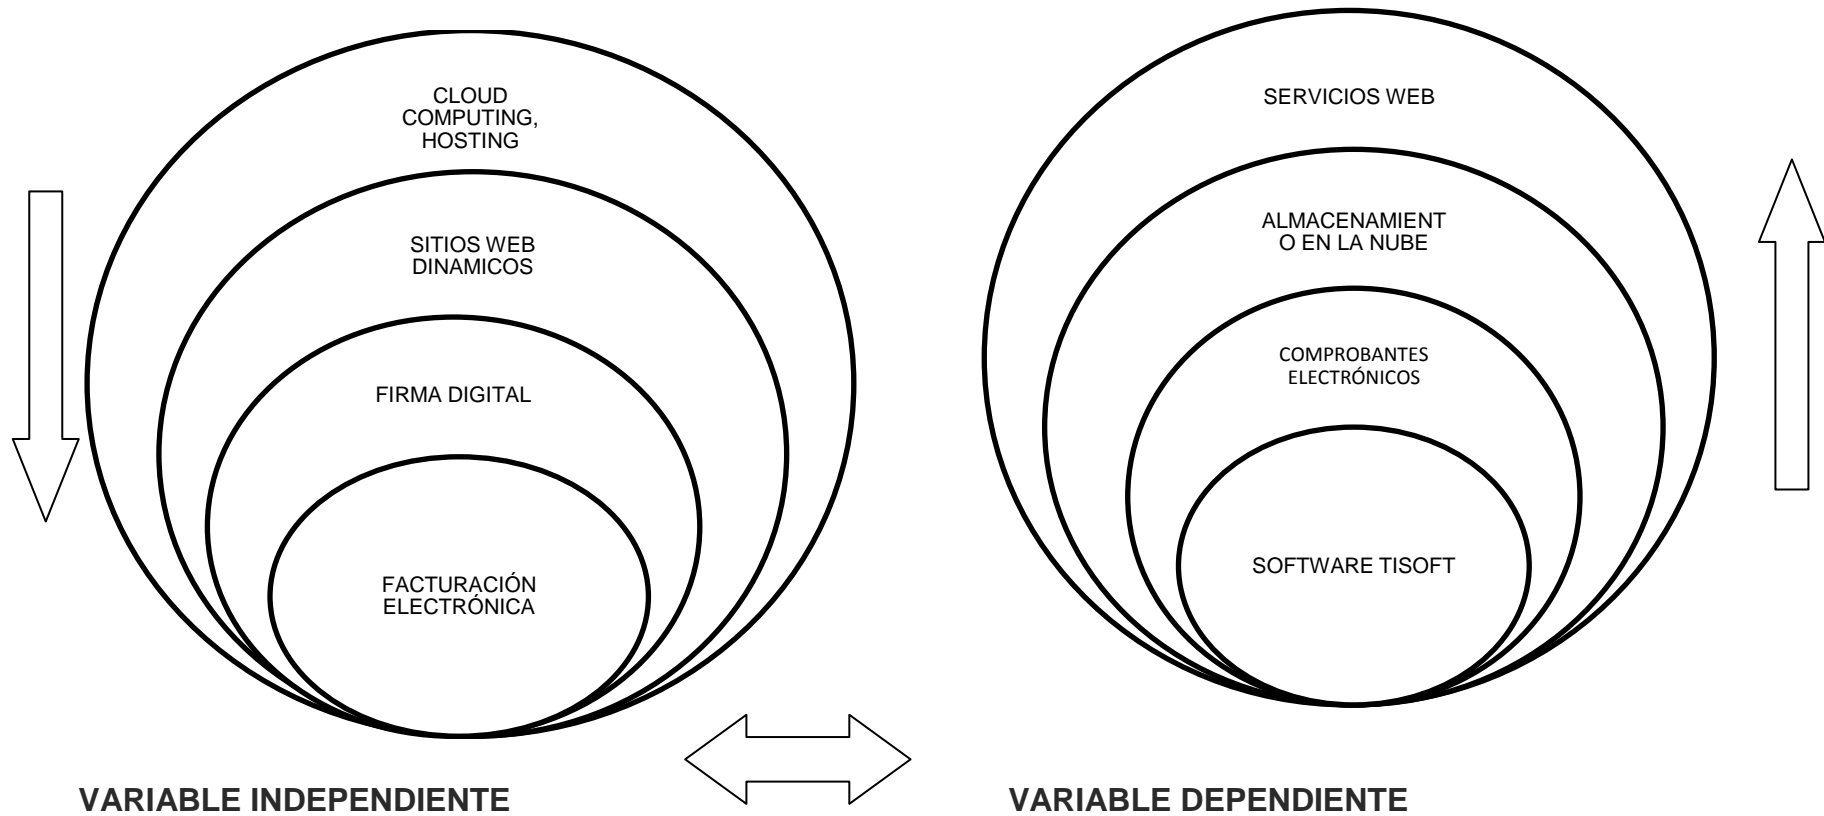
CLOUD COMPUTING, HOSTING

SITIOS WEB DINAMICOS

FIRMA DIGITAL

FACTURACIÓN ELECTRÓNICA

SERVICIOS WEB

ALMACENAMIENT O EN LA NUBE

COMPROBANTES ELECTRÓNICOS

SOFTWARE TISOFT

VARIABLE INDEPENDIENTE

VARIABLE DEPENDIENTE